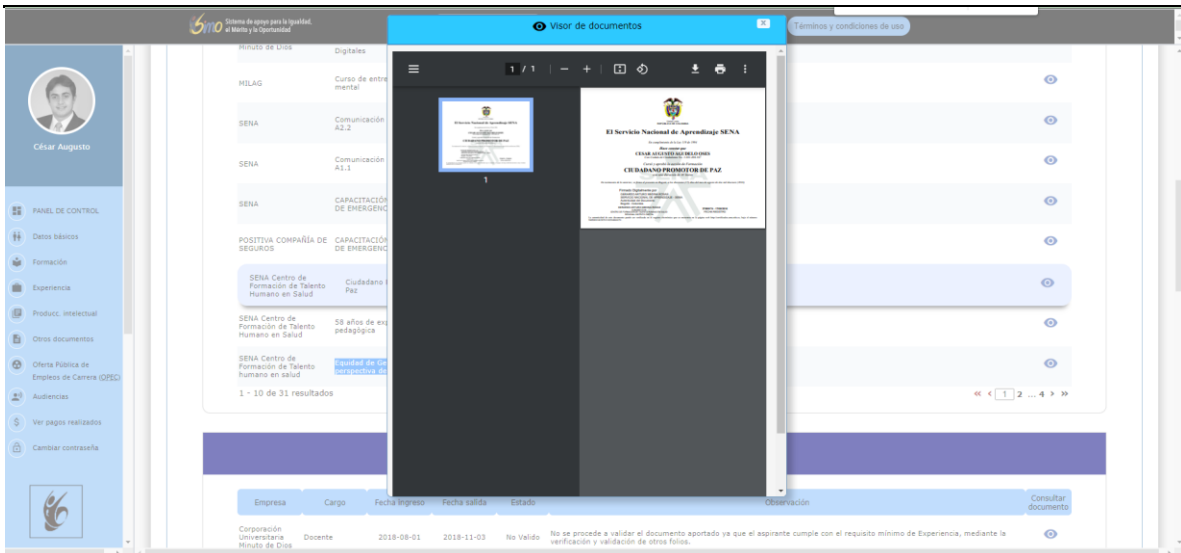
SIMO Sistema de apoyo para la Igualdad, el Mérito y la Oportunidad

Términos y condiciones de uso

César Augusto

PANEL DE CONTROL
Datos básicos
Formación
Experiencia
Producc. intelectual
Otros documentos
Oferta Pública de Empleos de Carrera (OPEC)
Audiencias
Ver pagos realizados
Cambiar contraseña

Minuto de Dios | Digitales
MILAG | Curso de entre mental
SENA | Comunicación A2.2
SENA | Comunicación A1.1
SENA | CAPACITACIÓN DE EMERGENC
POSITIVA COMPAÑÍA DE SEGUROS | CAPACITACIÓN DE EMERGENC
SENA Centro de Formación de Talento Humano en Salud | Ciudadano Paz
SENA Centro de Formación de Talento Humano en Salud | 58 años de exp pedagógica
SENA Centro de Formación de Talento humano en salud | Equidad de Ge perspectiva de

1 - 10 de 31 resultados

« ‹ 1 2 ... 4 › »

Visor de documentos

1 / 1

1

El Servicio Nacional de Aprendizaje SENA

CESAR AUGUSTO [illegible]

CIUDADANO PROMOTOR DE PAZ

| Empresa | Cargo | Fecha ingreso | Fecha salida | Estado | Observación | Consultar documento |
|---|---|---|---|---|---|---|
| Corporación Universitaria Minuto de Dios | Docente | 2018-08-01 | 2018-11-03 | No Valido | No se procede a validar el documento aportado ya que el aspirante cumple con el requisito mínimo de Experiencia, mediante la verificación y validación de otros folios. | |